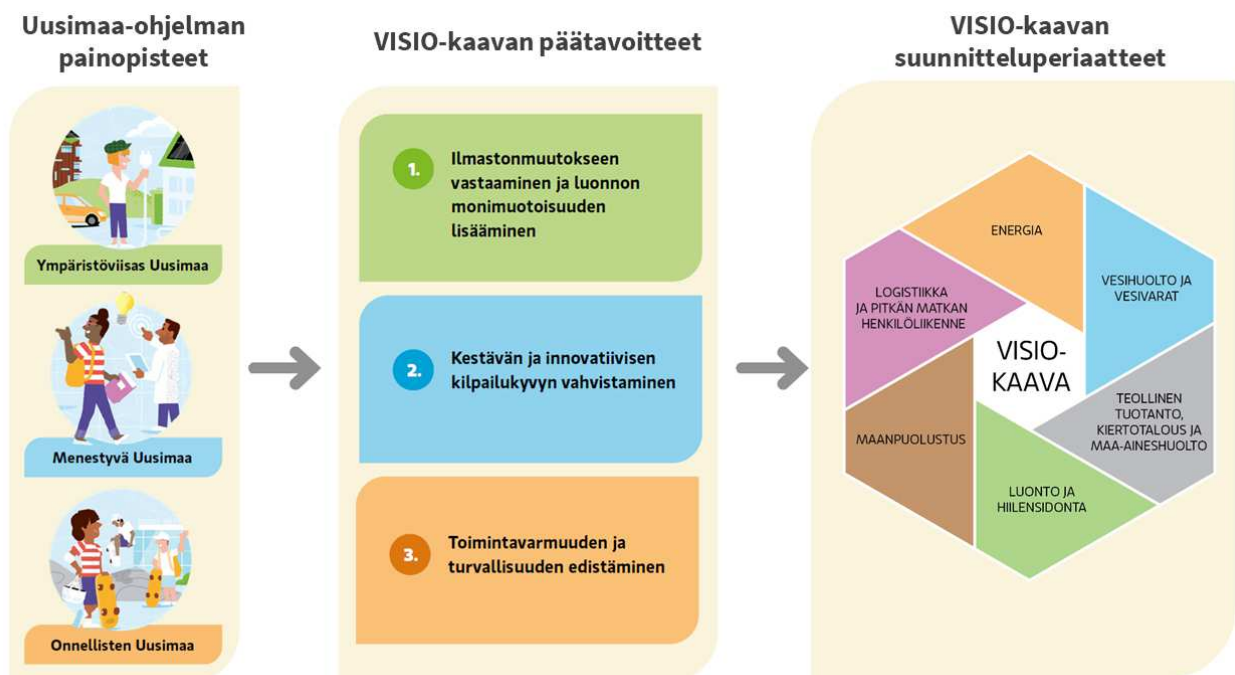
Uusimaa-ohjelman painopisteet

Ympäristöviisas Uusimaa

Menestyvä Uusimaa

Onnellisten Uusimaa

VISIO-kaavan päätavoitteet

1. Ilmastonmuutokseen vastaaminen ja luonnon monimuotoisuuden lisääminen

2. Kestävän ja innovatiivisen kilpailukyvyn vahvistaminen

3. Toimintavarmuuden ja turvallisuuden edistäminen

VISIO-kaavan suunnitteluperiaatteet

ENERGIA

VESIHUOLTO JA VESIVARAT

TEOLLINEN TUOTANTO, KIERTOTALOUS JA MAA-AINESHUOLTO

LUONTO JA HIILENSIDONTA

MAANPUOLUSTUS

LOGISTIIKKA JA PITKÄN MATKAN HENKILÖLIIKENNE

VISIO-KAAVA